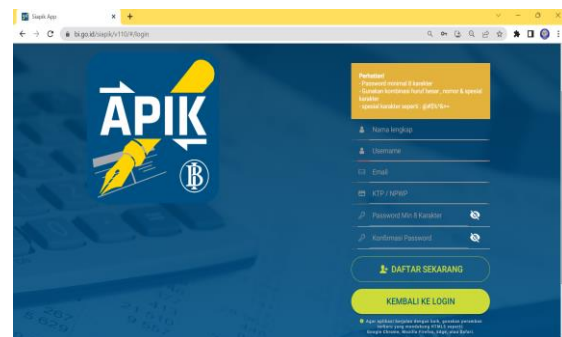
Siapik App
bi.go.id/siapik/v110/#/login

APIK
BI

Perhatian!
- Password minimal 8 karakter
- Gunakan kombinasi huruf besar, nomor & special karakter
- special karakter seperti : @#$%^&*+

Nama lengkap
Username
Email
KTP / NPWP
Password Min 8 Karakter
Konfirmasi Password

DAFTAR SEKARANG

KEMBALI KE LOGIN

Agar aplikasi berjalan dengan baik, gunakan peramban terbaru yang mendukung HTML5 seperti Google Chrome, Mozilla Firefox, Edge, atau Safari